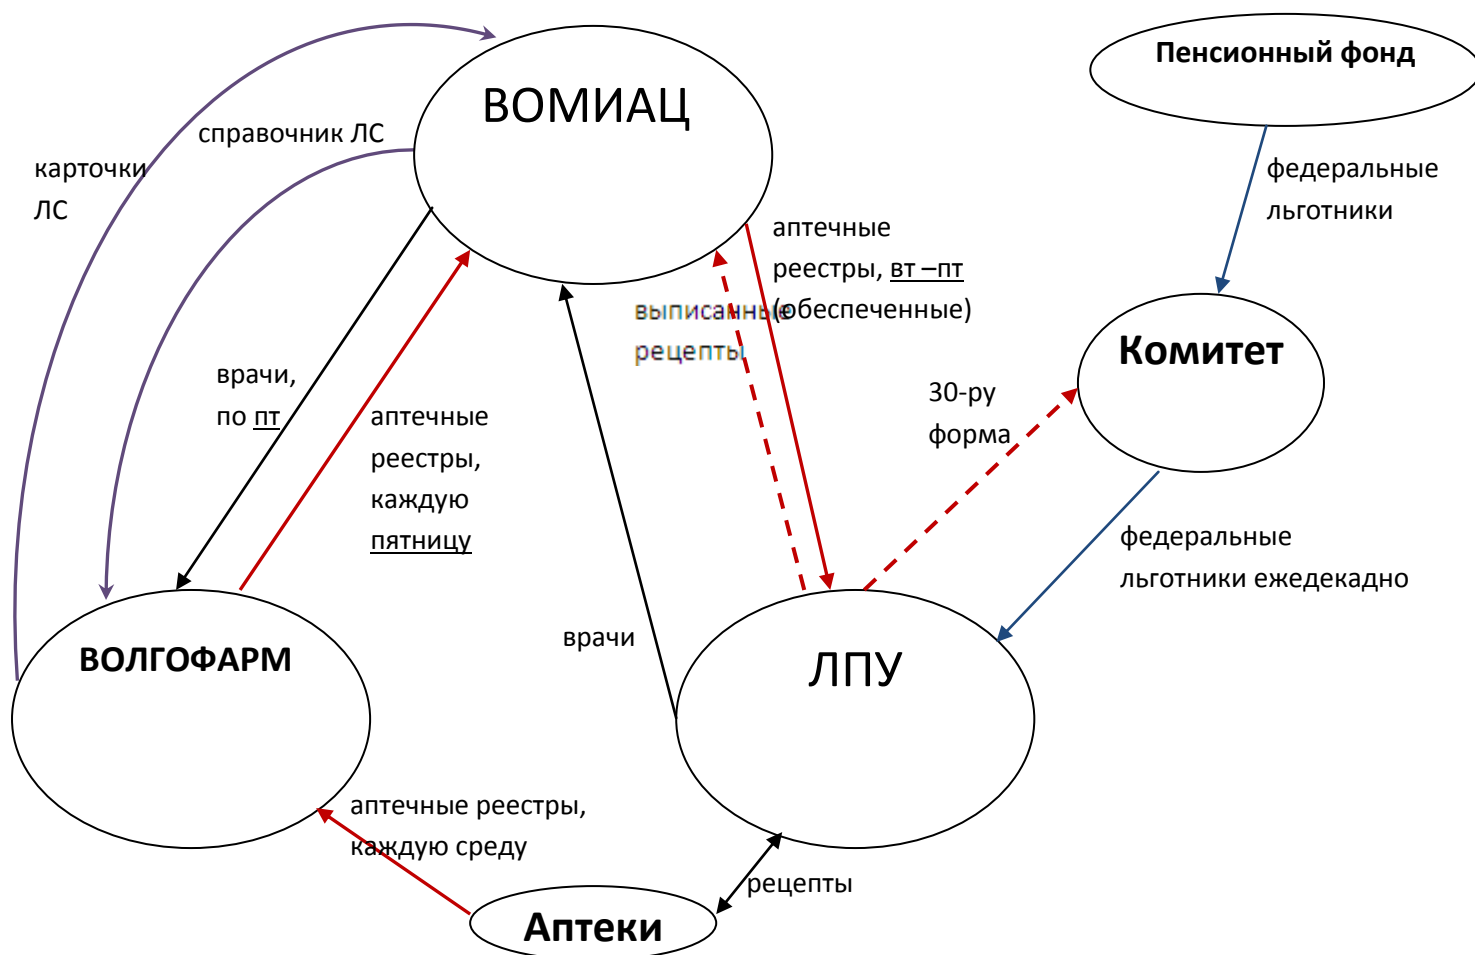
ВОМИАЦ

Пенсионный фонд

карточки ЛС

справочник ЛС

аптечные реестры, вт –пт (обеспеченные)

выписанные рецепты

федеральные льготники

Комитет

30-ру форма

врачи, по пт

аптечные реестры, каждую пятницу

федеральные льготники ежедекадно

врачи

ВОЛГОФАРМ

ЛПУ

аптечные реестры, каждую среду

рецепты

Аптеки